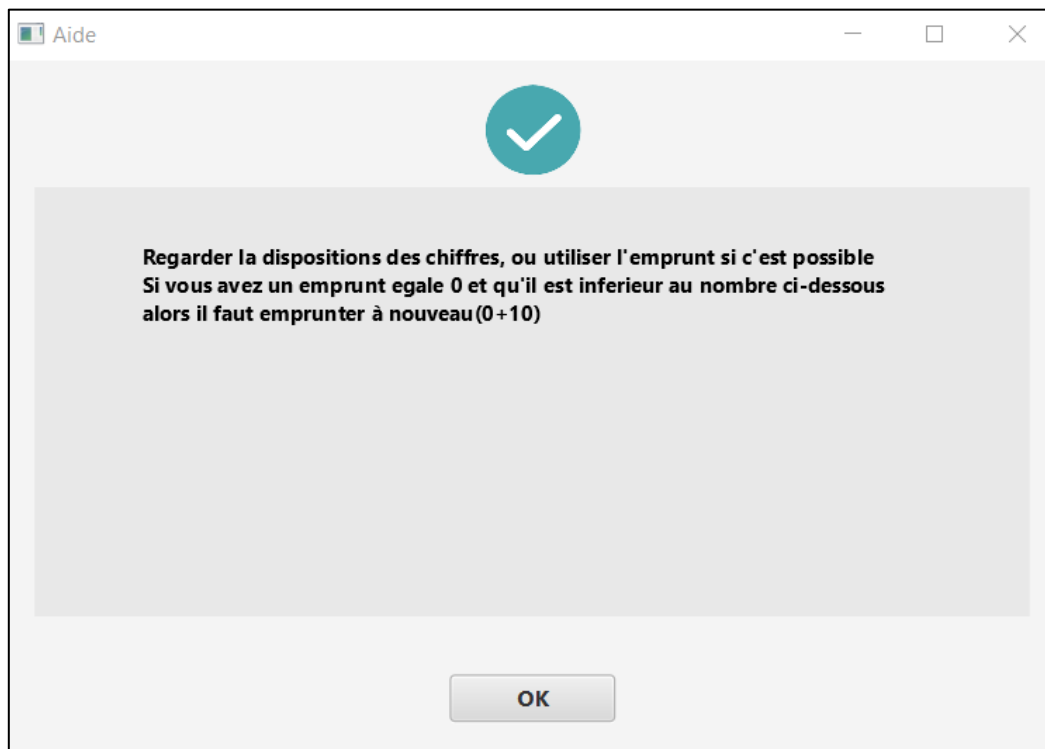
Aide

Regarder la dispositions des chiffres, ou utiliser l'emprunt si c'est possible
Si vous avez un emprunt egale 0 et qu'il est inferieur au nombre ci-dessous
alors il faut emprunter à nouveau(0+10)

OK